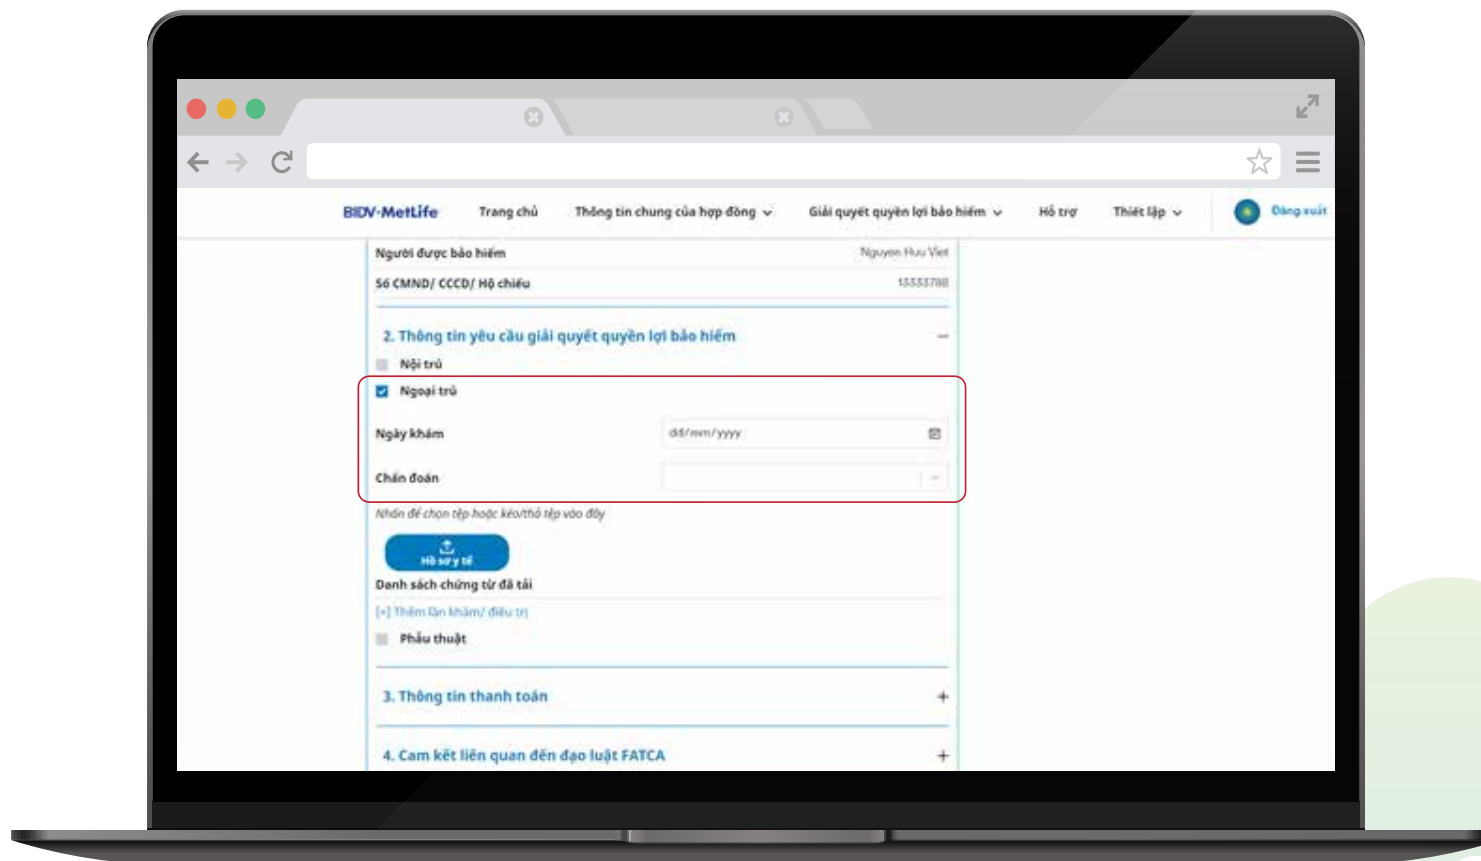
BIDV·MetLife Trang chủ Thông tin chung của hợp đồng Giải quyết quyền lợi bảo hiểm Hỗ trợ Thiết lập Đăng xuất

Người được bảo hiểm Nguyen Huu Viet

Số CMND/ CCCD/ Hộ chiếu 13333788

2. Thông tin yêu cầu giải quyết quyền lợi bảo hiểm −

Nội trú

Ngoại trú

Ngày khám dd/mm/yyyy

Chẩn đoán

Nhấn để chọn tệp hoặc kéo/thả tệp vào đây

Hồ sơ y tế

Danh sách chứng từ đã tải

[+] Thêm lần khám/ điều trị

Phẫu thuật

3. Thông tin thanh toán +

4. Cam kết liên quan đến đạo luật FATCA +